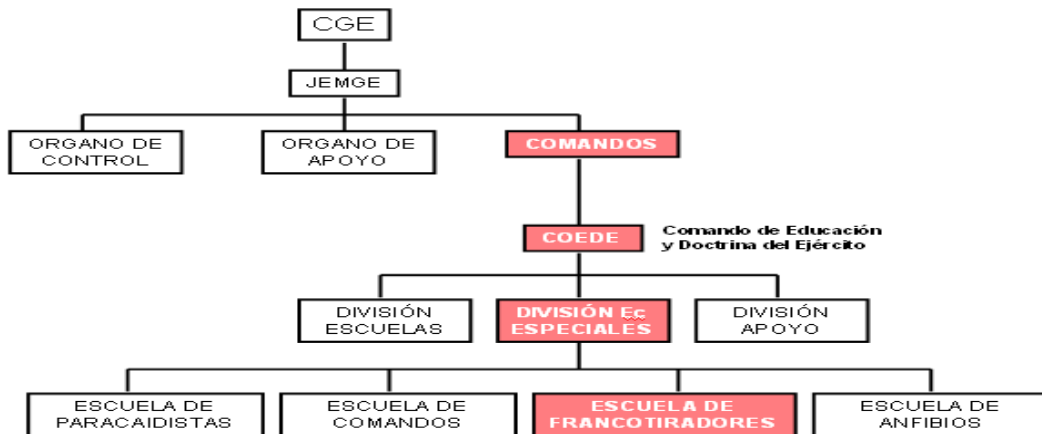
CGE

JEMGE

ORGANO DE CONTROL

ORGANO DE APOYO

COMANDOS

COEDE

Comando de Educación y Doctrina del Ejército

DIVISIÓN ESCUELAS

DIVISIÓN Ec ESPECIALES

DIVISIÓN APOYO

ESCUELA DE PARACAIDISTAS

ESCUELA DE COMANDOS

ESCUELA DE FRANCOTIRADORES

ESCUELA DE ANFIBIOS